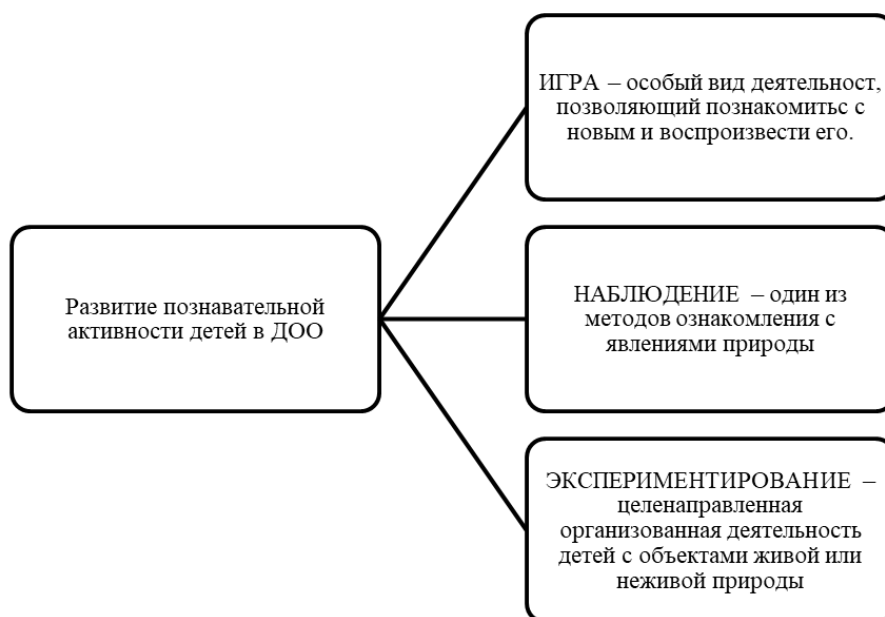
Развитие познавательной активности детей в ДОО

ИГРА – особый вид деятельност, позволяющий познакомитьс с новым и воспроизвести его.

НАБЛЮДЕНИЕ – один из методов ознакомления с явлениями природы

ЭКСПЕРИМЕНТИРОВАНИЕ – целенаправленная организованная деятельность детей с объектами живой или неживой природы